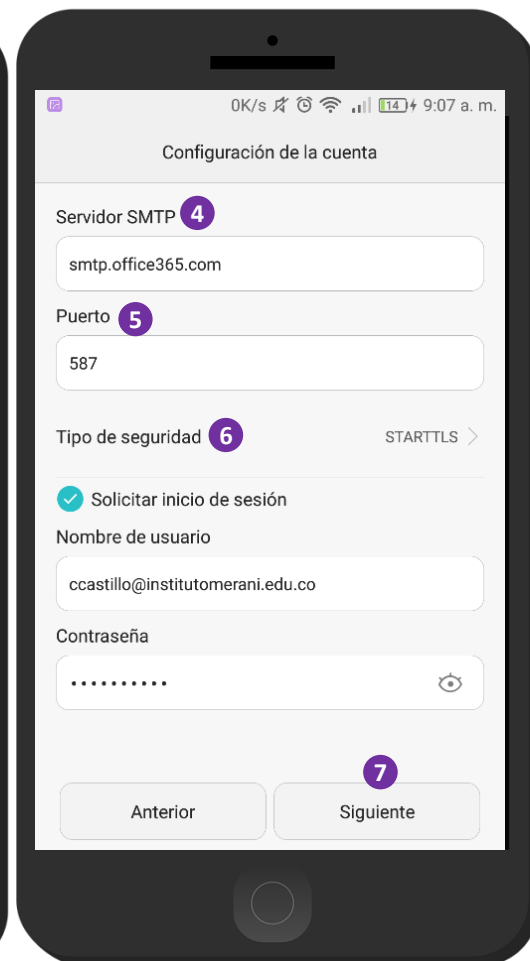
0K/s 14 9:07 a. m.

Configuración de la cuenta

Servidor SMTP 4

smtp.office365.com

Puerto 5

587

Tipo de seguridad 6 STARTTLS

Solicitar inicio de sesión

Nombre de usuario

ccastillo@institutomerani.edu.co

Contraseña

•••••••••••

7

Anterior

Siguiente